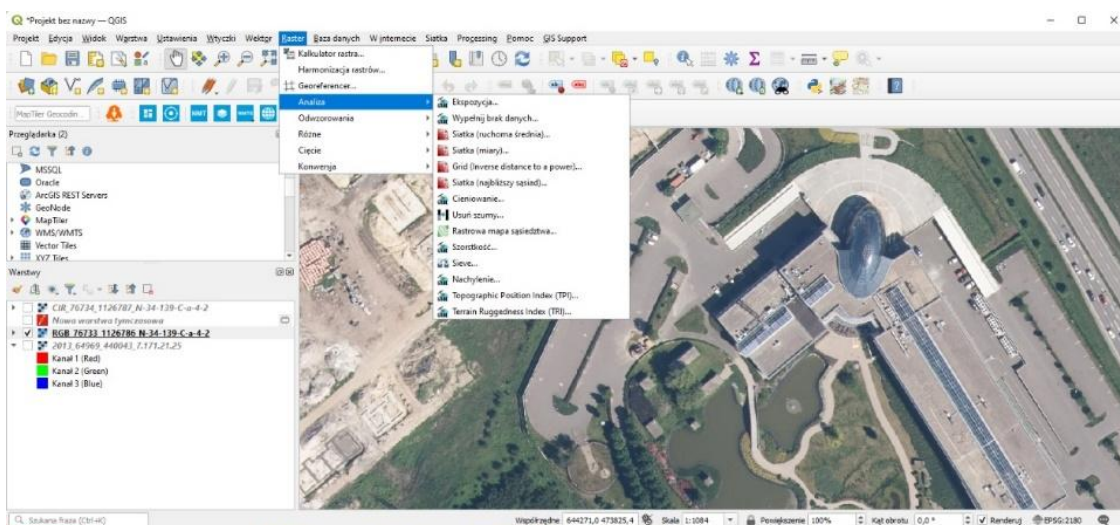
*Projekt bez nazwy — QGIS

Projekt Edycja Widok Warstwa Ustawienia Wtyczki Wektor Raster Baza danych Wintemecie Siatka Processing Pomoc GIS Support

Kalkulator rastra...
Harmonizacja rastrów...
Georeferencer...
Analiza
Odwzorowania
Różne
Cięcie
Konwersja

Ekspozycja...
Wypełnij brak danych...
Siatka (ruchoma średnia)...
Siatka (miary)...
Grid (Inverse distance to a power)...
Siatka (najbliższy sąsiad)...
Cieniowanie...
Usuń szumy...
Rastrowa mapa sąsiedztwa...
Szorstkość...
Sieve...
Nachylenie...
Topographic Position Index (TPI)...
Terrain Ruggedness Index (TRI)...

MapTiler Geocodin

Przeglądarka (2)

MSSQL
Oracle
ArcGIS REST Servers
GeoNode
MapTiler
WMS/WMTS
Vector Tiles
XYZ Tiles

Warstwy

CIR_76734_1126787_N-34-139-C-a-4-2
Nowa warstwa tymczasowa
RGB_76733_1126786_N-34-139-C-a-4-2
2013_64969_440043_7.171.21.25
Kanał 1 (Red)
Kanał 2 (Green)
Kanał 3 (Blue)

Szukana fraza (Ctrl+K)

Współrzędne 644271,0 473825,4 Skala 1:1084 Powiększenie 100% Kąt obrotu 0,0 ° Renderuj EPSG:2180